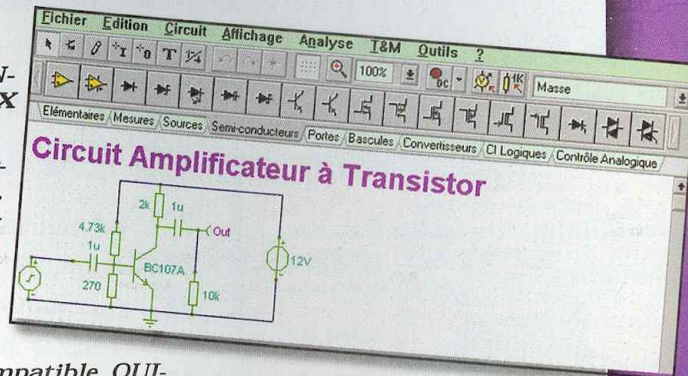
Fichier Edition Circuit Affichage Analyse T&M Outils ?

100%

Masse

Elémentaires Mesures Sources Semi-conducteurs Portes Bascules Convertisseurs CI Logiques Contrôle Analogique

Circuit Amplificateur à Transistor

2k
1u
4.73k
Out
1u
BC107A
12V
270
10k

N-
X

mpatible OUI-